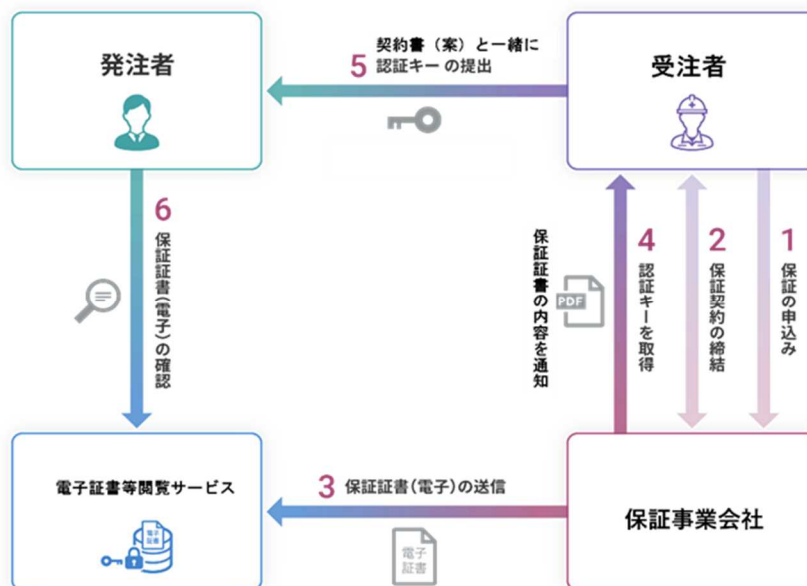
発注者

5 契約書（案）と一緒に認証キー の提出

受注者

6 保証証書(電子)の確認

保証証書の内容を通知

PDF

4 認証キーを取得

2 保証契約の締結

1 保証の申込み

電子証書等閲覧サービス

電子証書

3 保証証書(電子)の送信

電子証書

保証事業会社